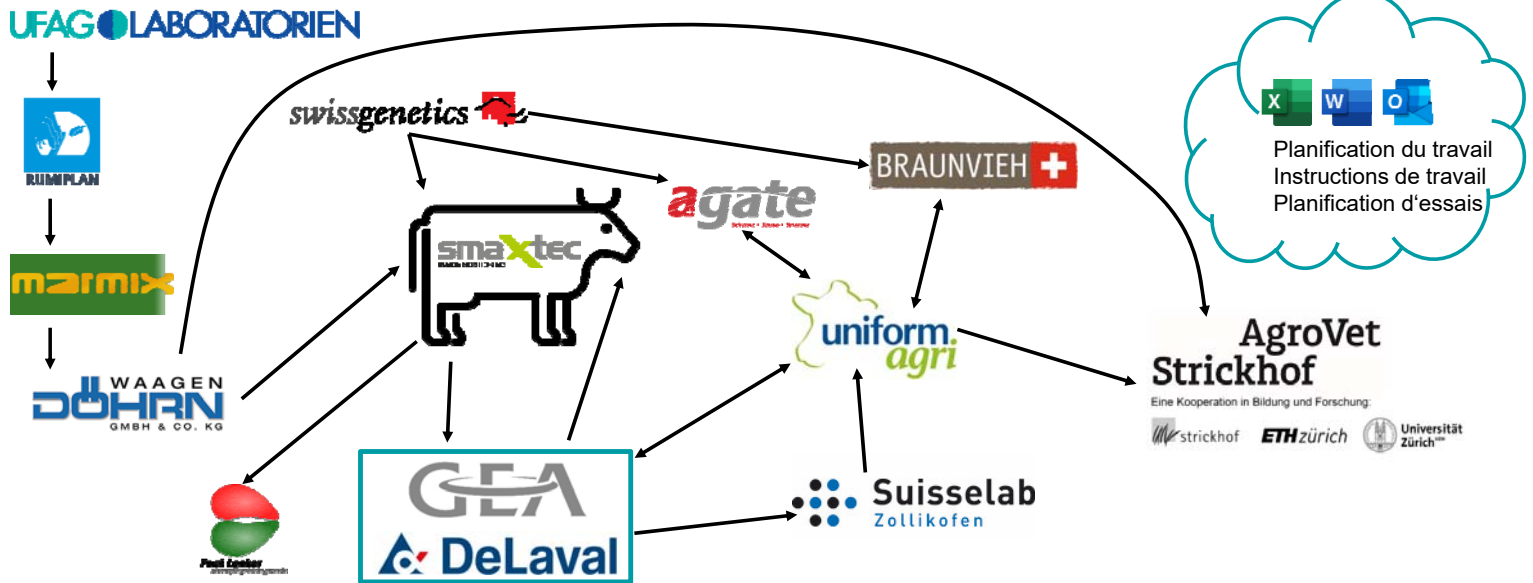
UFAG LABORATORIEN

RUMIPLAN

marmix

WAAGEN DÖHRN GMBH & CO. KG

swissgenetics

smaXtec

agate

BRAUNVIEH

uniform agri

GEA

DeLaval

Suisselab Zollikofen

Paul Lauber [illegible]

AgroVet Strickhof
Eine Kooperation in Bildung und Forschung:
strickhof ETHzürich Universität Zürich

X W O
Planification du travail
Instructions de travail
Planification d'essais